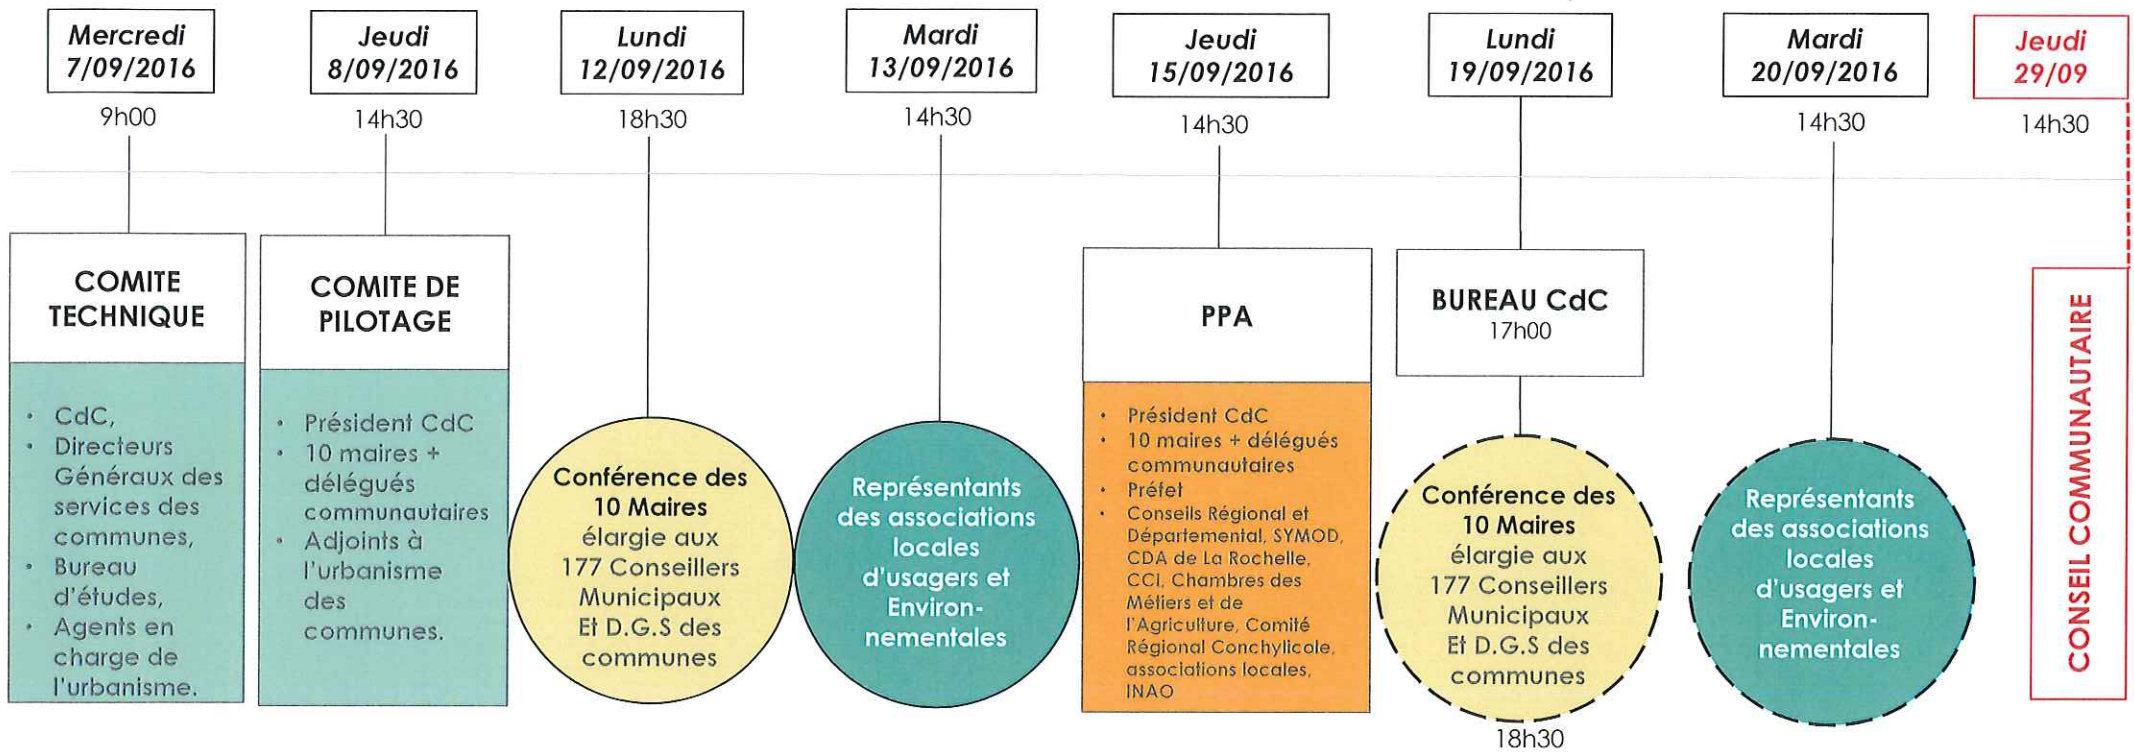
Mercredi 7/09/2016
9h00

COMITE TECHNIQUE

- CdC,
- Directeurs Généraux des services des communes,
- Bureau d'études,
- Agents en charge de l'urbanisme.

Jeudi 8/09/2016
14h30

COMITE DE PILOTAGE

- Président CdC
- 10 maires + délégués communautaires
- Adjoints à l'urbanisme des communes.

Lundi 12/09/2016
18h30

Conférence des 10 Maires élargie aux 177 Conseillers Municipaux Et D.G.S des communes

Mardi 13/09/2016
14h30

Représentants des associations locales d'usagers et Environnementales

Jeudi 15/09/2016
14h30

PPA

- Président CdC
- 10 maires + délégués communautaires
- Préfet
- Conseils Régional et Départemental, SYMOD, CDA de La Rochelle, CCI, Chambres des Métiers et de l'Agriculture, Comité Régional Conchylicole, associations locales, INAO

Lundi 19/09/2016

BUREAU CdC
17h00

Conférence des 10 Maires élargie aux 177 Conseillers Municipaux Et D.G.S des communes
18h30

Mardi 20/09/2016
14h30

Représentants des associations locales d'usagers et Environnementales

Jeudi 29/09
14h30

CONSEIL COMMUNAUTAIRE